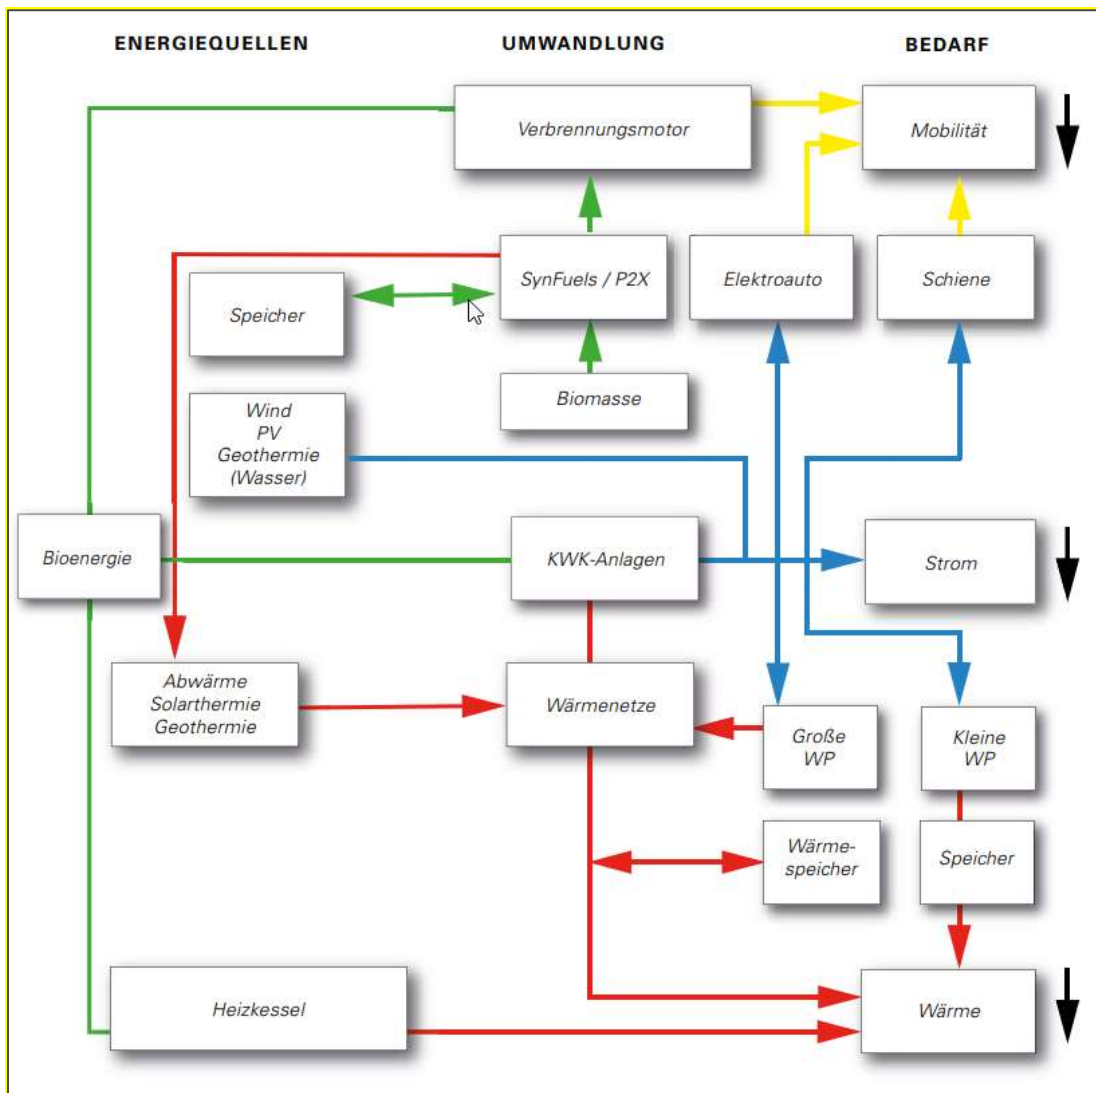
ENERGIEQUELLEN

UMWANDLUNG

BEDARF

Verbrennungsmotor

Mobilität

SynFuels / P2X

Elektroauto

Schiene

Speicher

Biomasse

Wind
PV
Geothermie
(Wasser)

Bioenergie

KWK-Anlagen

Strom

Abwärme
Solarthermie
Geothermie

Wärmenetze

Große
WP

Kleine
WP

Wärme-
speicher

Speicher

Heizkessel

Wärme